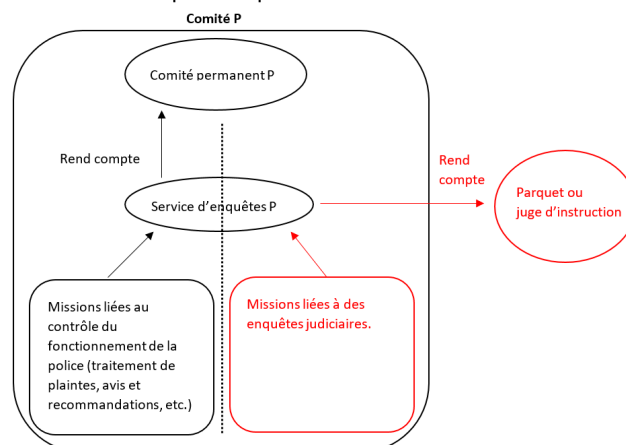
Comité P

Comité permanent P

Rend compte

Service d'enquêtes P

Rend compte

Parquet ou juge d'instruction

Missions liées au contrôle du fonctionnement de la police (traitement de plaintes, avis et recommandations, etc.)

Missions liées à des enquêtes judiciaires.